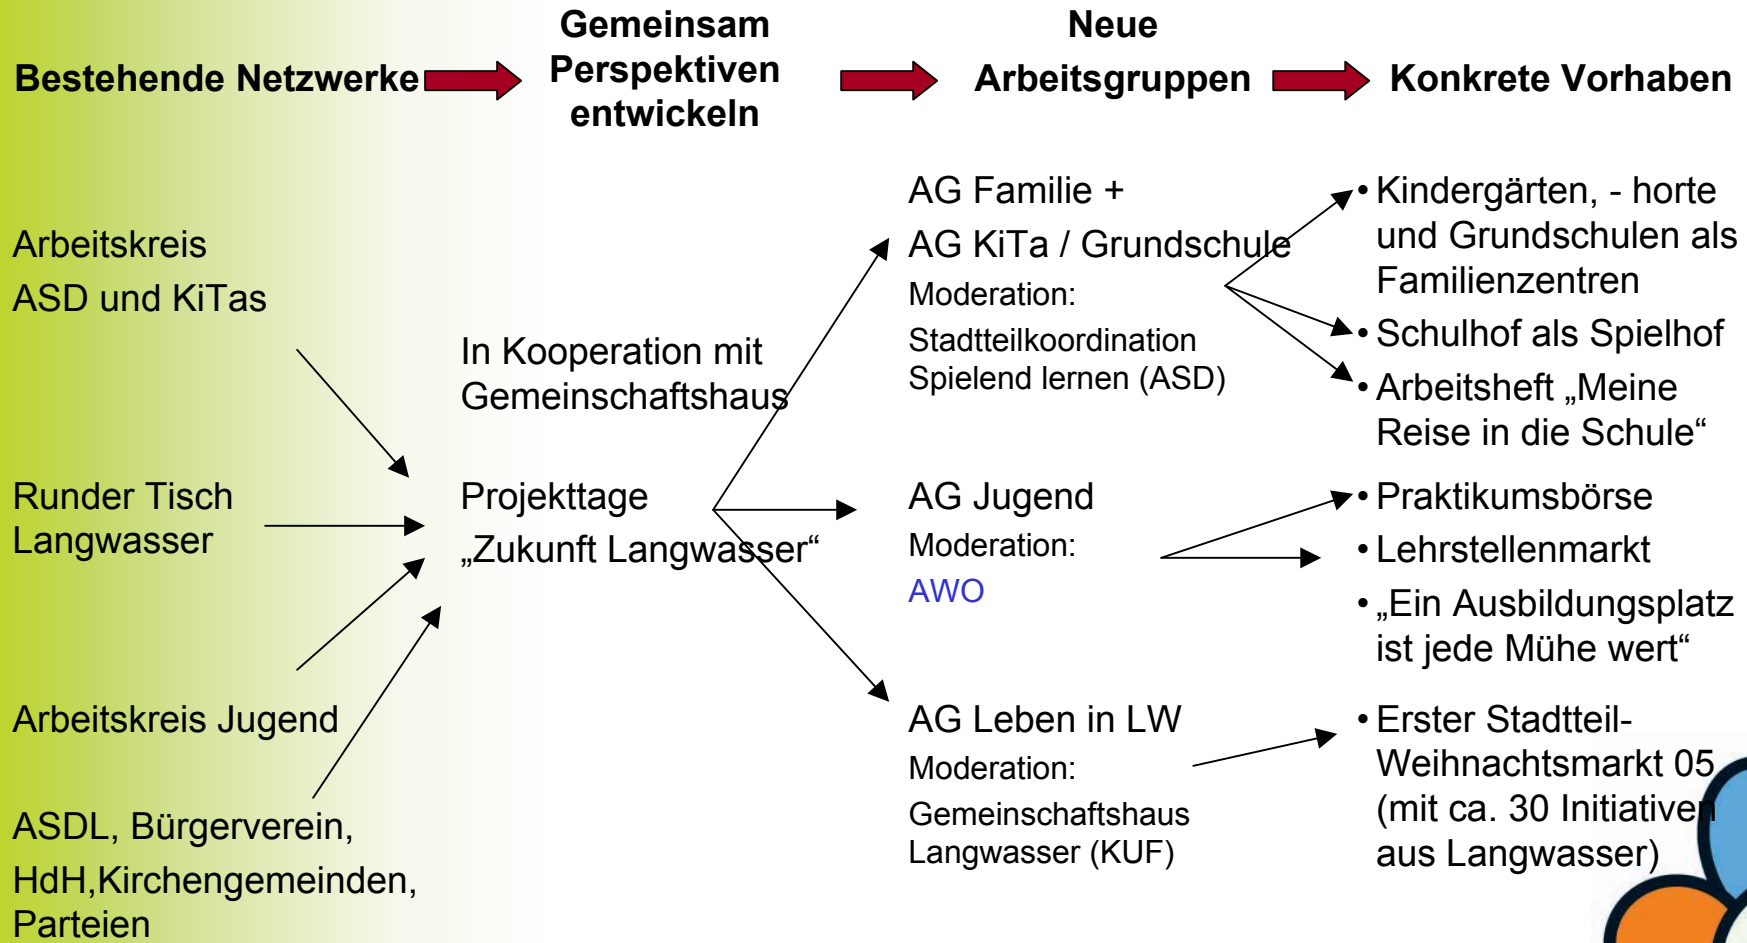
Bestehende Netzwerke

Gemeinsam Perspektiven entwickeln

Neue Arbeitsgruppen

Konkrete Vorhaben

Arbeitskreis
ASD und KiTas

Runder Tisch Langwasser

Arbeitskreis Jugend

ASDL, Bürgerverein,
HdH,Kirchengemeinden,
Parteien

In Kooperation mit Gemeinschaftshaus

Projekttage „Zukunft Langwasser“

AG Familie +
AG KiTa / Grundschule
Moderation:
Stadtteilkoordination
Spielend lernen (ASD)

AG Jugend
Moderation:
AWO

AG Leben in LW
Moderation:
Gemeinschaftshaus
Langwasser (KUF)

• Kindergärten, - horte und Grundschulen als Familienzentren
• Schulhof als Spielhof
• Arbeitsheft „Meine Reise in die Schule“

• Praktikumsbörse
• Lehrstellenmarkt
• „Ein Ausbildungsplatz ist jede Mühe wert“

• Erster Stadtteil-Weihnachtsmarkt 05 (mit ca. 30 Initiativen aus Langwasser)